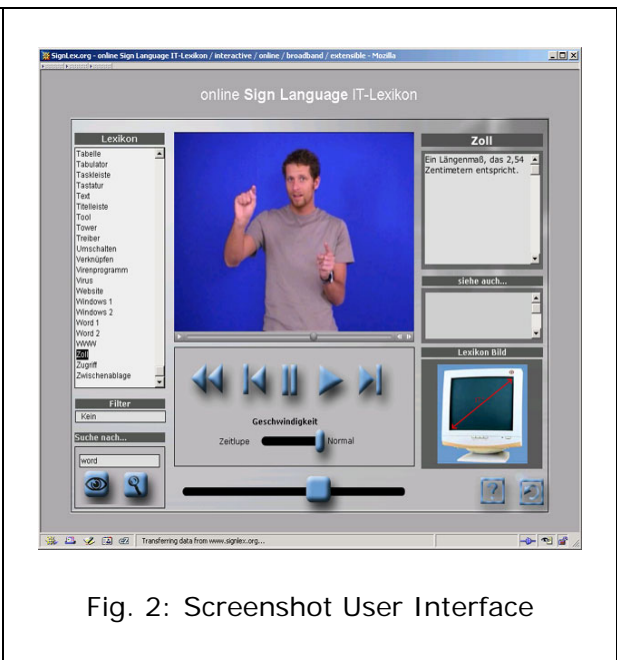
SignLex.org - online Sign Language IT-Lexikon / interactive / online / broadband / extensible - Mozilla

online Sign Language IT-Lexikon

Lexikon

Tabelle
Tabulator
Taskleiste
Tastatur
Text
Titelleiste
Tool
Tower
Treiber
Umschalten
Verknüpfen
Virenprogramm
Virus
Website
Windows 1
Windows 2
Word 1
Word 2
WWW
Zoll
Zugriff
Zwischenablage

Filter

Kein

Suche nach...

word

Geschwindigkeit

Zeitlupe

Normal

Zoll

Ein Längenmaß, das 2,54 Zentimetern entspricht.

siehe auch...

Lexikon Bild

Transferring data from www.signlex.org...

Fig. 2: Screenshot User Interface